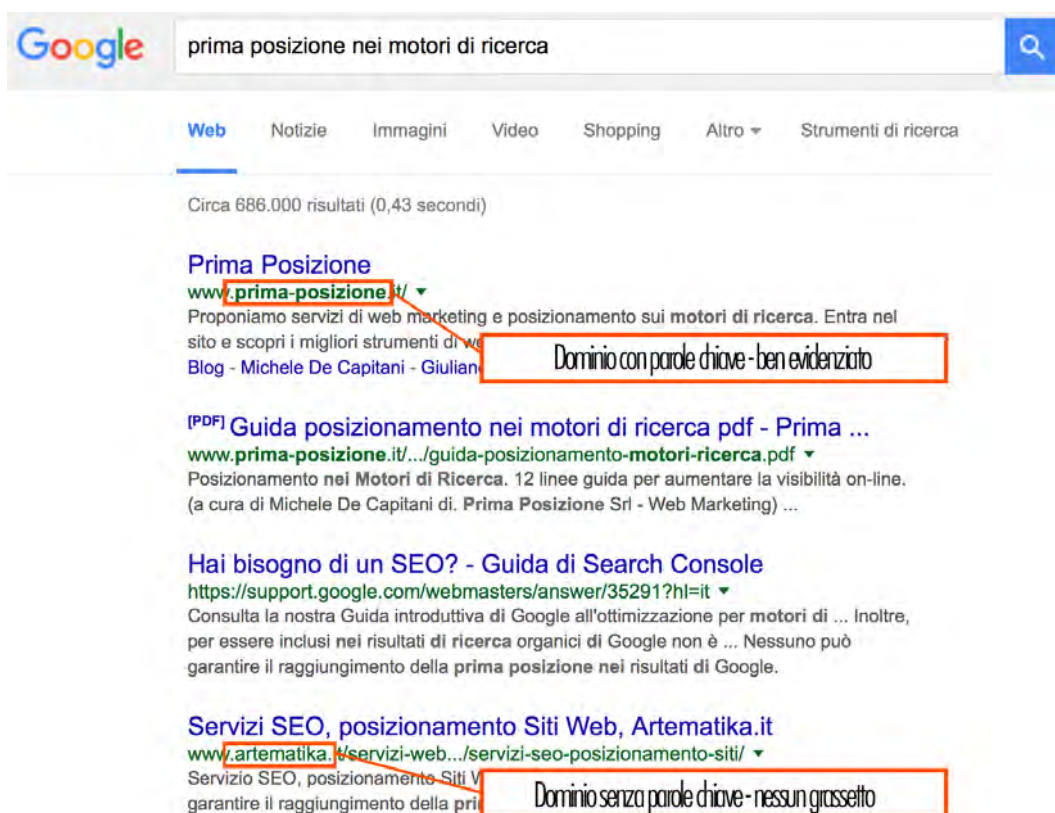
Google

prima posizione nei motori di ricerca

Web Notizie Immagini Video Shopping Altro ▾ Strumenti di ricerca

Circa 686.000 risultati (0,43 secondi)

Prima Posizione
www.prima-posizione.it/ ▾
Proponiamo servizi di web marketing e posizionamento sui motori di ricerca. Entra nel sito e scopri i migliori strumenti di we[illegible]
Blog - Michele De Capitani - Giulian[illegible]

Dominio con parole chiave - ben evidenziato

[PDF] Guida posizionamento nei motori di ricerca pdf - Prima ...
www.prima-posizione.it/.../guida-posizionamento-motori-ricerca.pdf ▾
Posizionamento nei Motori di Ricerca. 12 linee guida per aumentare la visibilità on-line. (a cura di Michele De Capitani di. Prima Posizione Srl - Web Marketing) ...

Hai bisogno di un SEO? - Guida di Search Console
https://support.google.com/webmasters/answer/35291?hl=it ▾
Consulta la nostra Guida introduttiva di Google all'ottimizzazione per motori di ... Inoltre, per essere inclusi nei risultati di ricerca organici di Google non è ... Nessuno può garantire il raggiungimento della prima posizione nei risultati di Google.

Servizi SEO, posizionamento Siti Web, Artematika.it
www.artematika.it/servizi-web.../servizi-seo-posizionamento-siti/ ▾
Servizio SEO, posizionamento Siti W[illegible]
garantire il raggiungimento della pri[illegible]

Dominio senza parole chiave - nessun grassetto